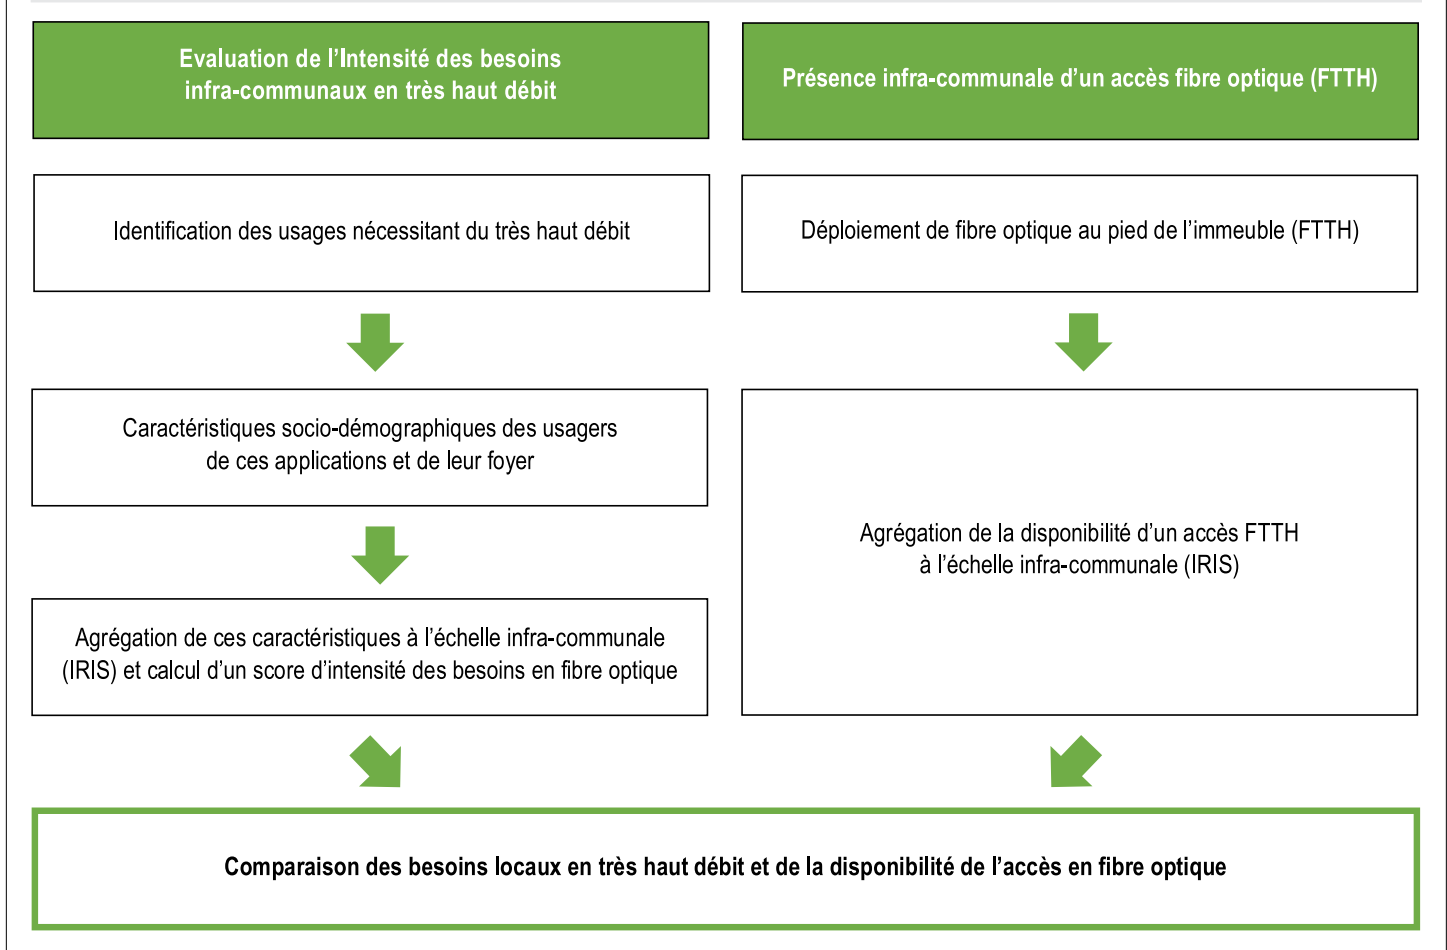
Evaluation de l’Intensité des besoins infra-communaux en très haut débit

Identification des usages nécessitant du très haut débit

Caractéristiques socio-démographiques des usagers de ces applications et de leur foyer

Agrégation de ces caractéristiques à l’échelle infra-communale (IRIS) et calcul d’un score d’intensité des besoins en fibre optique

Présence infra-communale d’un accès fibre optique (FTTH)

Déploiement de fibre optique au pied de l’immeuble (FTTH)

Agrégation de la disponibilité d’un accès FTTH à l’échelle infra-communale (IRIS)

Comparaison des besoins locaux en très haut débit et de la disponibilité de l’accès en fibre optique